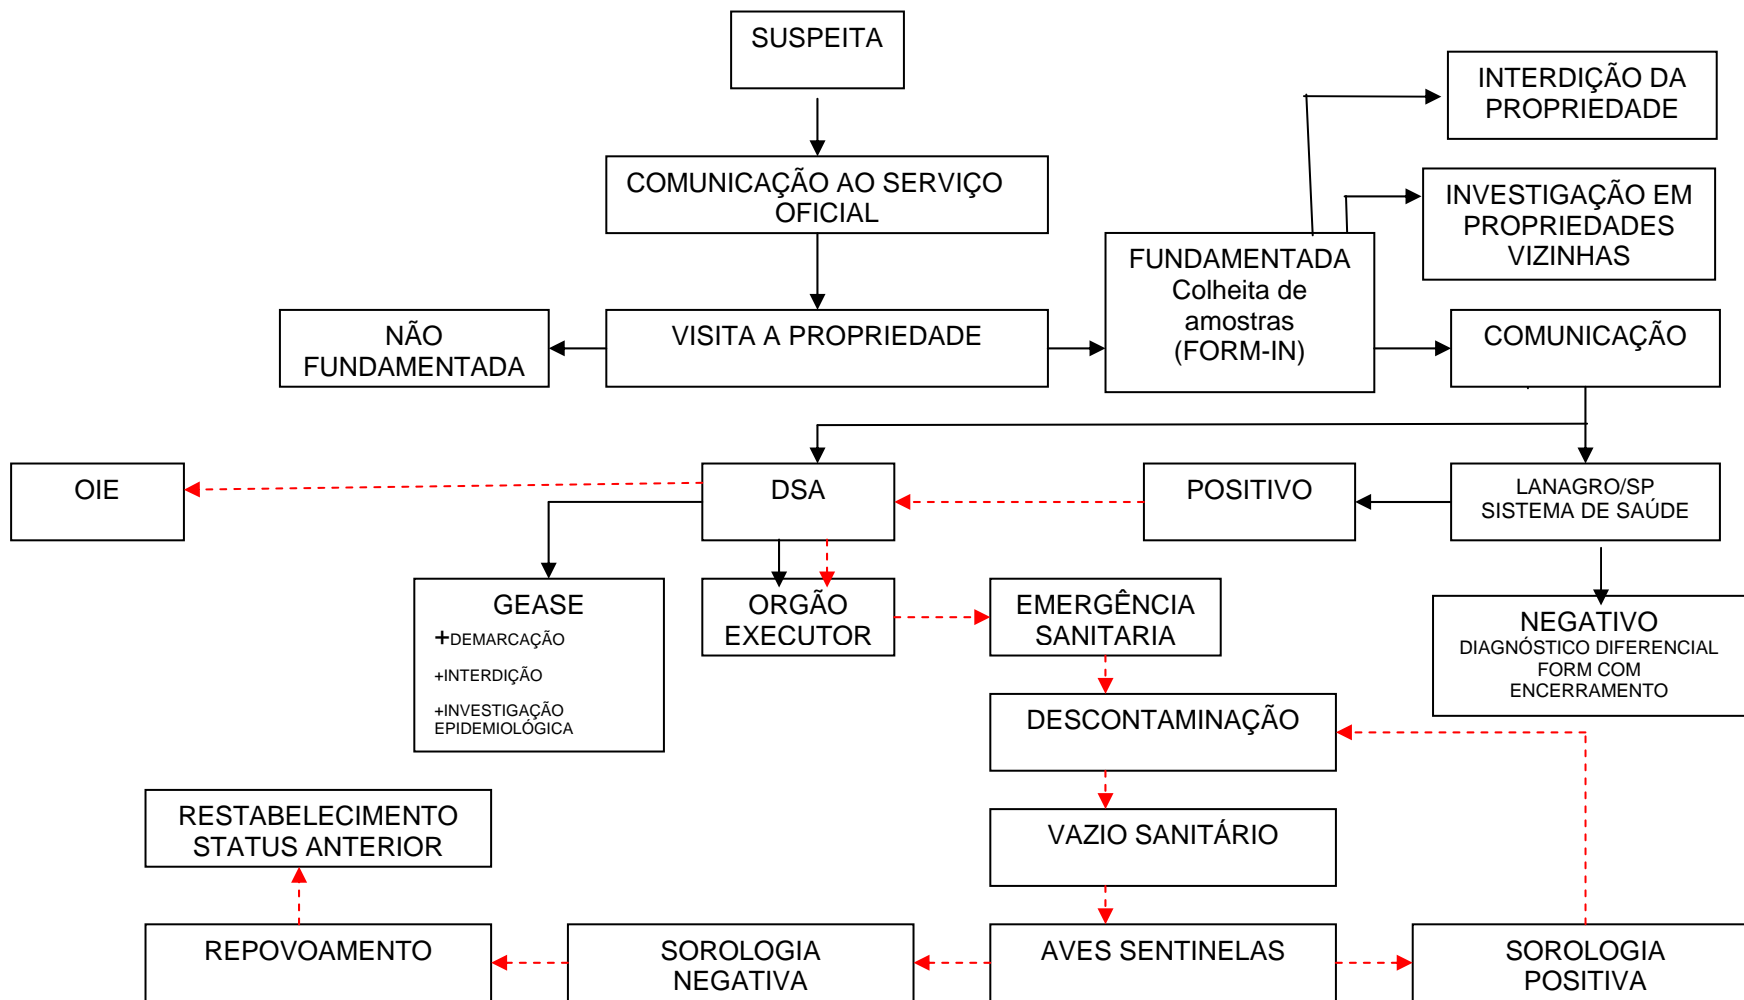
SUSPEITA

COMUNICAÇÃO AO SERVIÇO OFICIAL

INTERDIÇÃO DA PROPRIEDADE

INVESTIGAÇÃO EM PROPRIEDADES VIZINHAS

NÃO FUNDAMENTADA

VISITA A PROPRIEDADE

FUNDAMENTADA
Colheita de amostras (FORM-IN)

COMUNICAÇÃO

OIE

DSA

POSITIVO

LANAGRO/SP
SISTEMA DE SAÚDE

GEASE
+DEMARCAÇÃO
+INTERDIÇÃO
+INVESTIGAÇÃO EPIDEMIOLÓGICA

ORGÃO EXECUTOR

EMERGÊNCIA SANITARIA

NEGATIVO
DIAGNÓSTICO DIFERENCIAL
FORM COM ENCERRAMENTO

DESCONTAMINAÇÃO

RESTABELECIMENTO STATUS ANTERIOR

VAZIO SANITÁRIO

REPOVOAMENTO

SOROLOGIA NEGATIVA

AVES SENTINELAS

SOROLOGIA POSITIVA